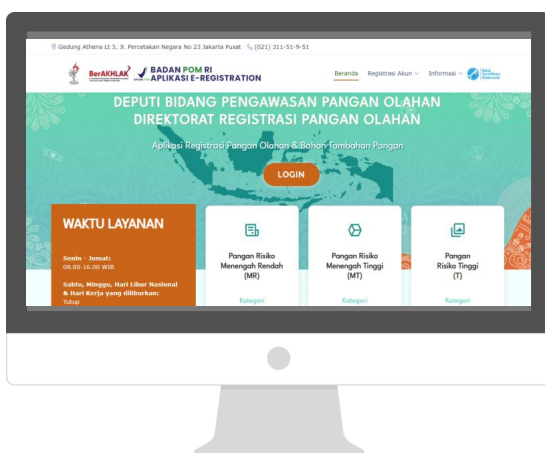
Gedung Athena Lt 3, Jl. Percetakan Negara No 23 Jakarta Pusat (021) 311-51-9-51

BerAKHLAK BADAN POM RI APLIKASI E-REGISTRATION

Beranda Registrasi Akun Informasi

DEPUTI BIDANG PENGAWASAN PANGAN OLAHAN
DIREKTORAT REGISTRASI PANGAN OLAHAN

Aplikasi Registrasi Pangan Olahan & Bahan Tambahan Pangan

LOGIN

WAKTU LAYANAN

Senin - Jumat:
08.00-16.00 WIB

Sabtu, Minggu, Hari Libur Nasional & Hari Kerja yang diliburkan:
Tutup

Pangan Risiko Menengah Rendah (MR)

Kategori

Pangan Risiko Menengah Tinggi (MT)

Kategori

Pangan Risiko Tinggi (T)

Kategori